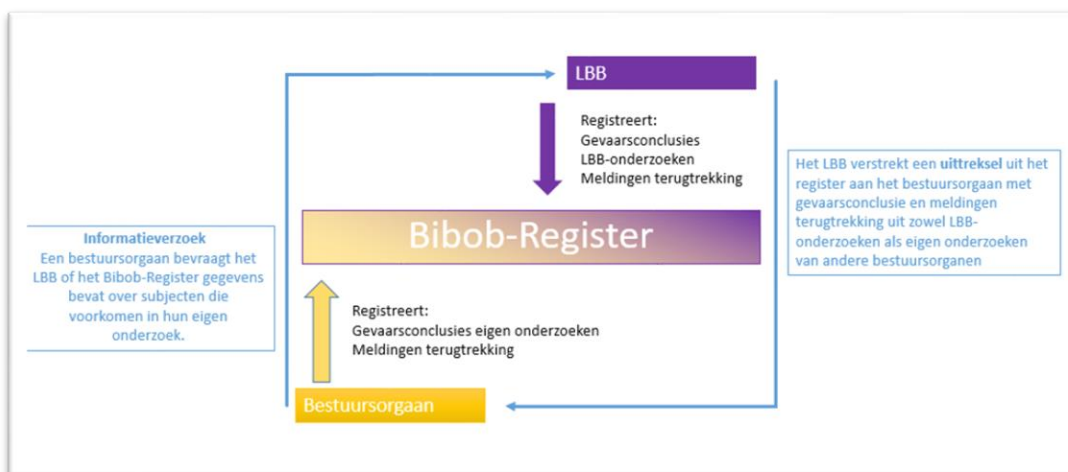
LBB

Registreert:
Gevaarsconclusies
LBB-onderzoeken
Meldingen terugtrekking

Het LBB verstrekt een uittreksel uit het register aan het bestuursorgaan met gevaarsconclusie en meldingen terugtrekking uit zowel LBB-onderzoeken als eigen onderzoeken van andere bestuursorganen

Informatieverzoek
Een bestuursorgaan bevraagt het LBB of het Bibob-Register gegevens bevat over subjecten die voorkomen in hun eigen onderzoek.

Bibob-Register

Registreert:
Gevaarsconclusies eigen onderzoeken
Meldingen terugtrekking

Bestuursorgaan